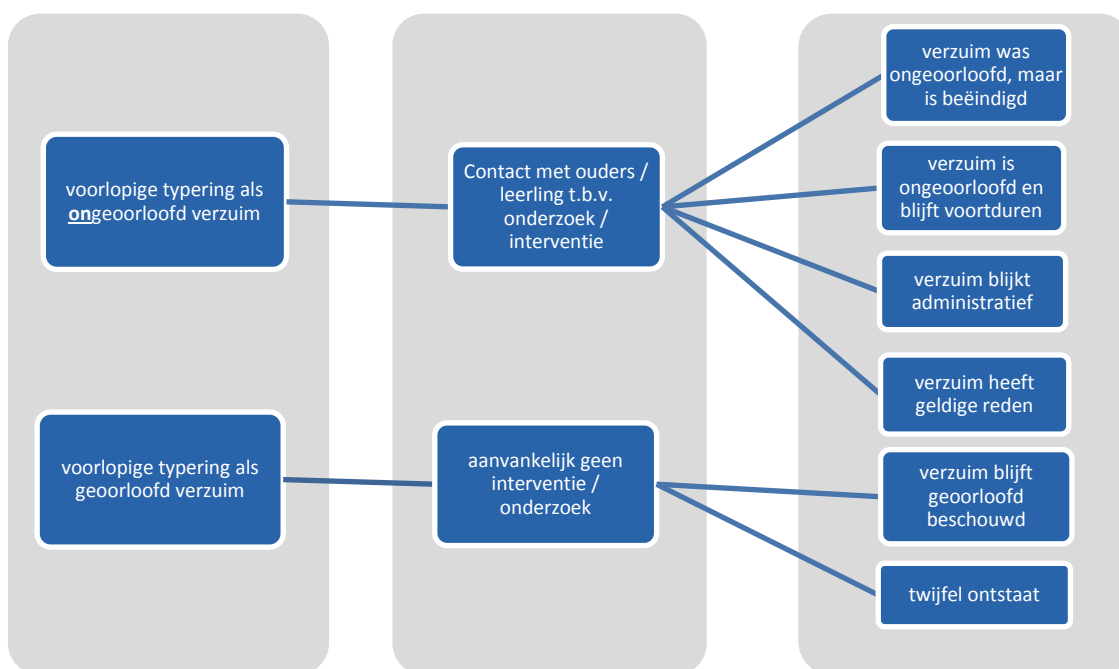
voorlopige typering als ongeoorloofd verzuim

voorlopige typering als geoorloofd verzuim

Contact met ouders / leerling t.b.v. onderzoek / interventie

aanvankelijk geen interventie / onderzoek

verzuim was ongeoorloofd, maar is beëindigd

verzuim is ongeoorloofd en blijft voortduren

verzuim blijkt administratief

verzuim heeft geldige reden

verzuim blijft geoorloofd beschouwd

twijfel ontstaat